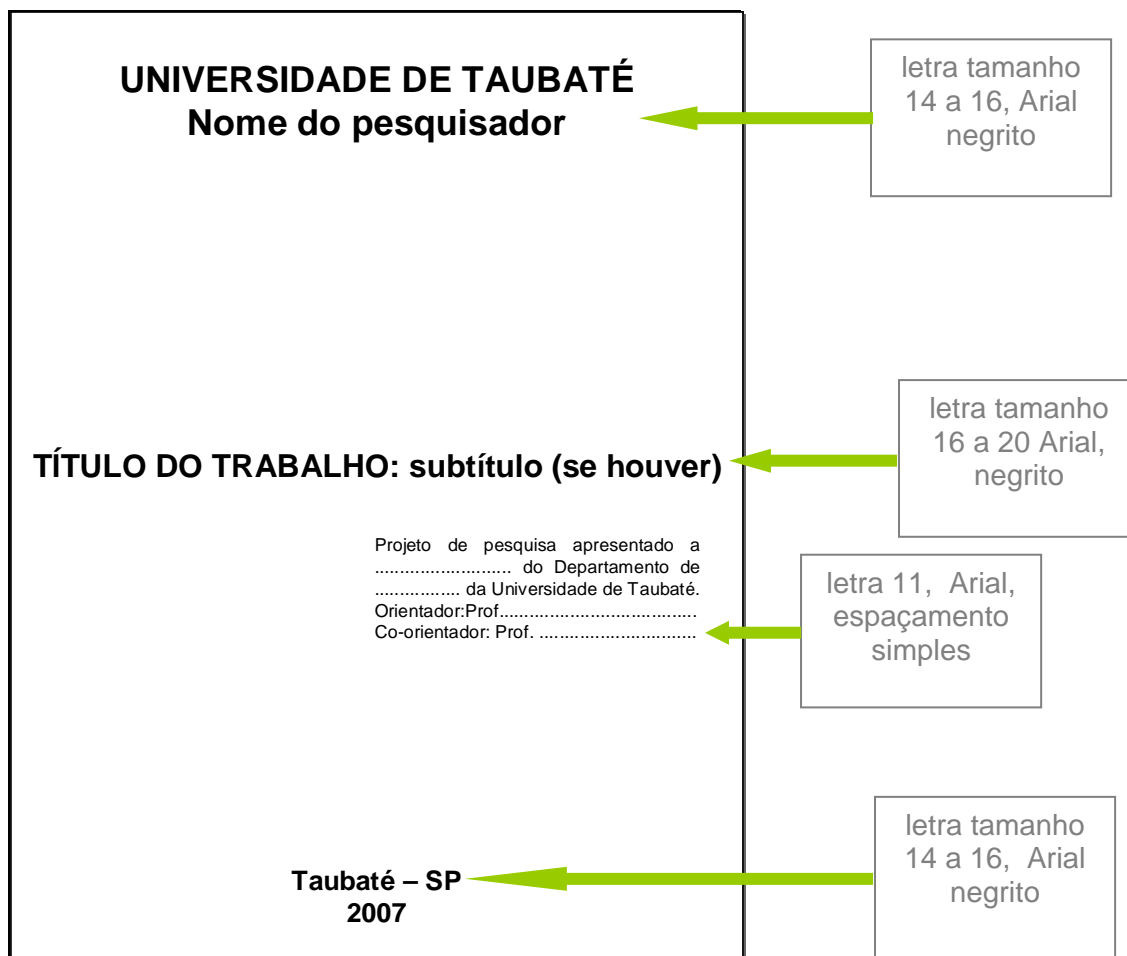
UNIVERSIDADE DE TAUBATÉ
Nome do pesquisador

letra tamanho 14 a 16, Arial negrito

TÍTULO DO TRABALHO: subtítulo (se houver)

letra tamanho 16 a 20 Arial, negrito

Projeto de pesquisa apresentado a .......................... do Departamento de ................ da Universidade de Taubaté.
Orientador:Prof......................................
Co-orientador: Prof. ..............................

letra 11, Arial, espaçamento simples

Taubaté – SP
2007

letra tamanho 14 a 16, Arial negrito